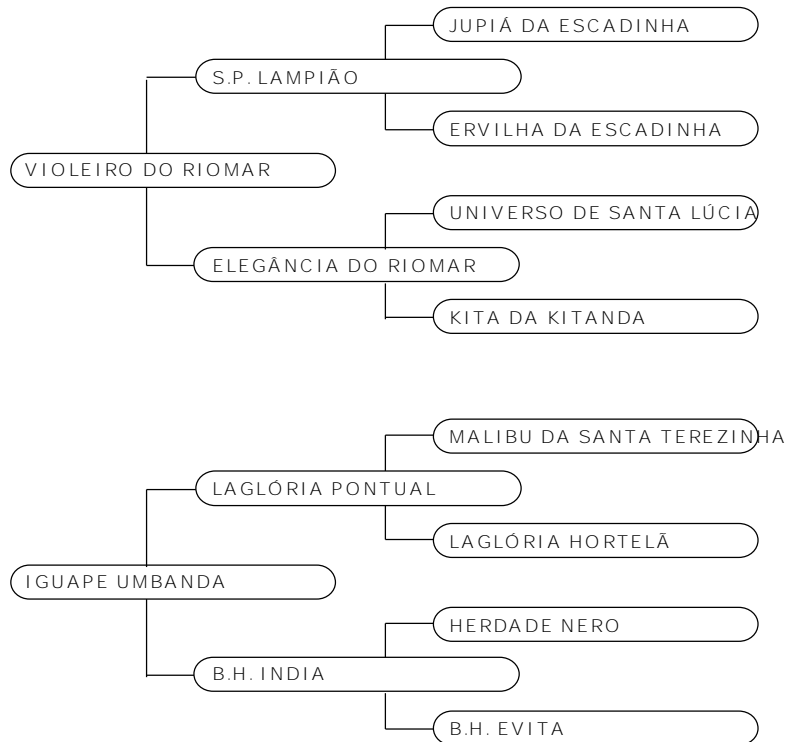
VIOLEIRO DO RIOMAR

S.P. LAMPIÃO

JUPIÁ DA ESCADINHA

ERVILHA DA ESCADINHA

ELEGÂNCIA DO RIOMAR

UNIVERSO DE SANTA LÚCIA

KITA DA KITANDA

IGUAPE UMBANDA

LAGLÓRIA PONTUAL

MALIBU DA SANTA TEREZINHA

LAGLÓRIA HORTELÃ

B.H. INDIA

HERDADE NERO

B.H. EVITA